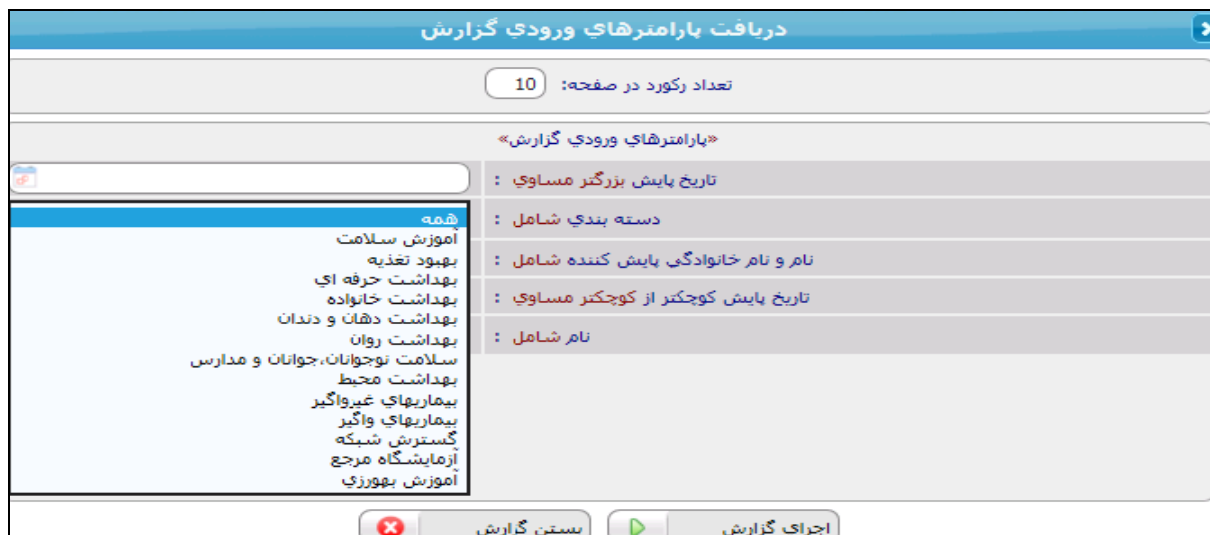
دريافت پارامترهاي ورودي گزارش

تعداد رکورد در صفحه: 10

«پارامترهاي ورودي گزارش»

تاريخ پايش بزرگتر مساوي :

دسته بندي شامل :

نام و نام خانوادگي پايش کننده شامل :

تاريخ پايش کوچکتر از کوچکتر مساوي :

نام شامل :

همه
آموزش سلامت
بهبود تغذيه
بهداشت حرفه اي
بهداشت خانواده
بهداشت دهان و دندان
بهداشت روان
سلامت نوجوانان،جوانان و مدارس
بهداشت محيط
بيماريهاي غيرواگير
بيماريهاي واگير
گسترش شبکه
آزمايشگاه مرجع
آموزش بهورزي

اجراي گزارش
بستن گزارش